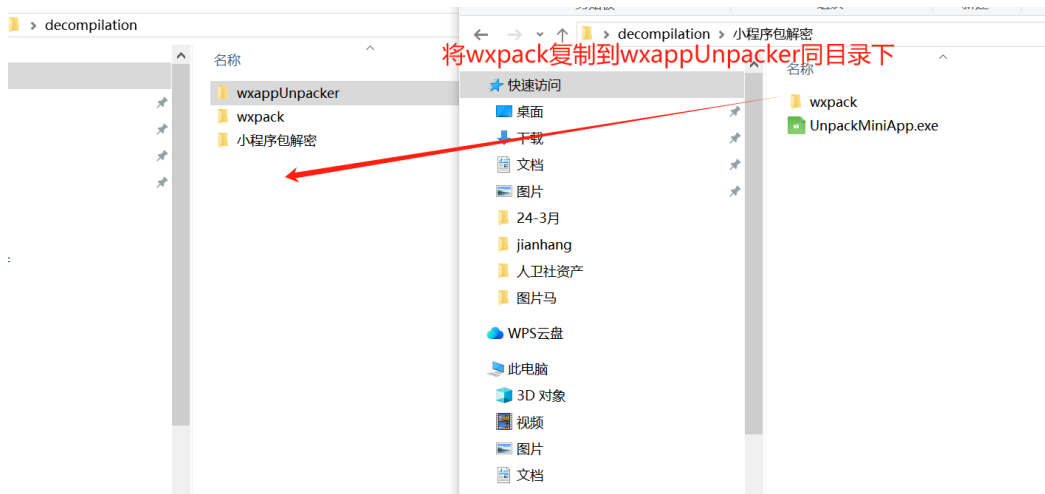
> decompilation

名称

wxappUnpacker
wxpack
小程序包解密

> decompilation > 小程序包解密

将wxpack复制到wxappUnpacker同目录下

快速访问
桌面
下载
文档
图片
24-3月
jianhang
人卫社资产
图片马
WPS云盘
此电脑
3D 对象
视频
图片
文档

名称

wxpack
UnpackMiniApp.exe